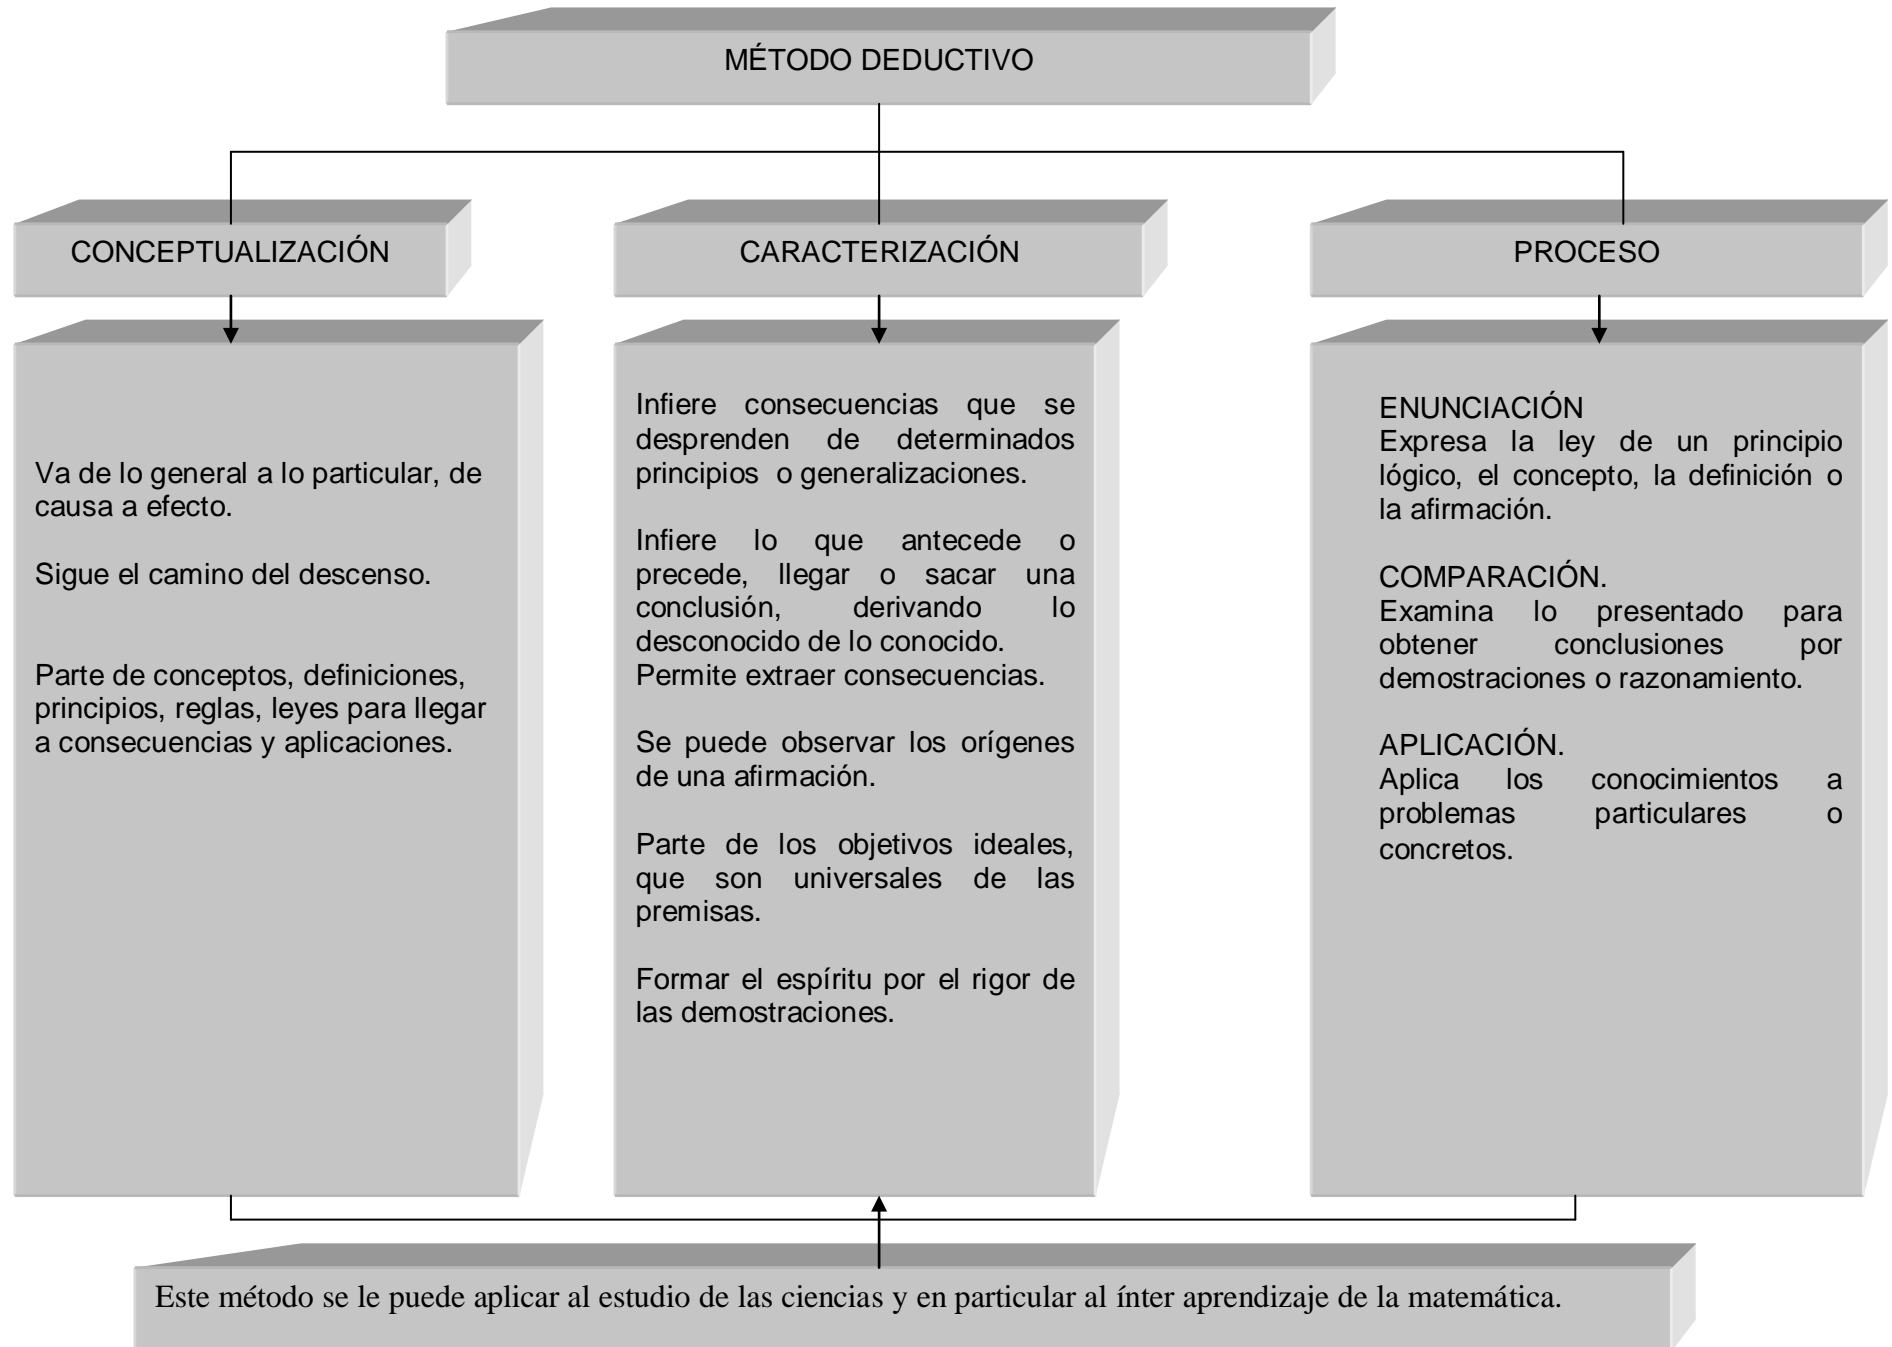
MÉTODO DEDUCTIVO

CONCEPTUALIZACIÓN

CARACTERIZACIÓN

PROCESO

Va de lo general a lo particular, de causa a efecto.

Sigue el camino del descenso.

Parte de conceptos, definiciones, principios, reglas, leyes para llegar a consecuencias y aplicaciones.

Infiere consecuencias que se desprenden de determinados principios o generalizaciones.

Infiere lo que antecede o precede, llegar o sacar una conclusión, derivando lo desconocido de lo conocido. Permite extraer consecuencias.

Se puede observar los orígenes de una afirmación.

Parte de los objetivos ideales, que son universales de las premisas.

Formar el espíritu por el rigor de las demostraciones.

ENUNCIACIÓN
Expresa la ley de un principio lógico, el concepto, la definición o la afirmación.

COMPARACIÓN.
Examina lo presentado para obtener conclusiones por demostraciones o razonamiento.

APLICACIÓN.
Aplica los conocimientos a problemas particulares o concretos.

Este método se le puede aplicar al estudio de las ciencias y en particular al ínter aprendizaje de la matemática.